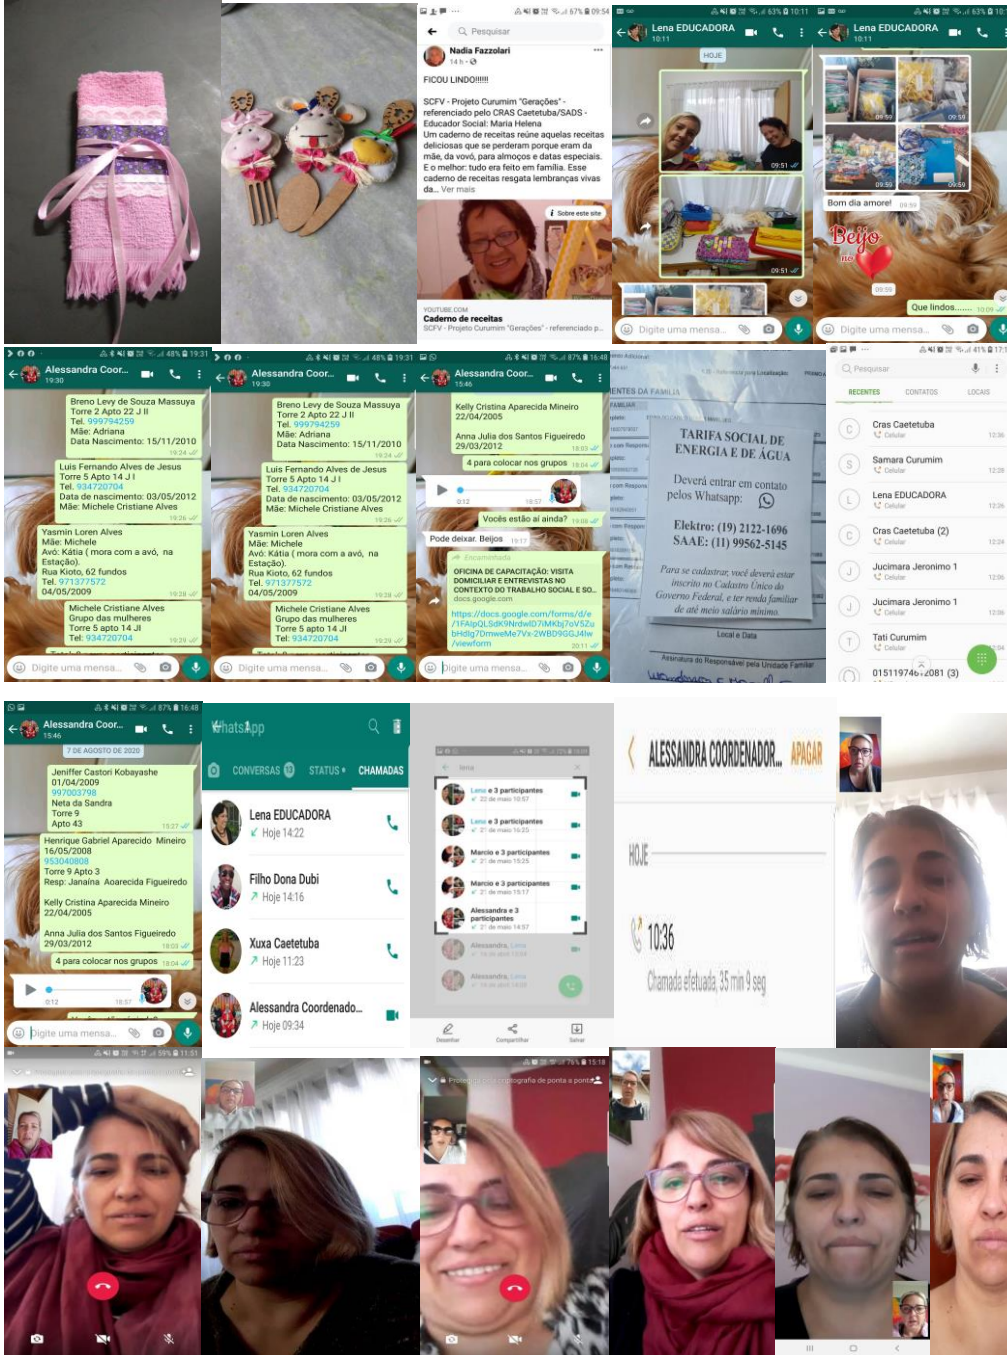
Pesquisar
Nadia Fazzolari
14 h
FICOU LINDO!!!!!!
SCFV - Projeto Curumim "Gerações" - referenciado pelo CRAS Caetetuba/SADS - Educador Social: Maria Helena
Um caderno de receitas reúne aquelas receitas deliciosas que se perderam porque eram da mãe, da vovó, para almoços e datas especiais. E o melhor: tudo era feito em família. Esse caderno de receitas resgata lembranças vivas da... Ver mais
Sobre este site
YOUTUBE.COM
Caderno de receitas
SCFV - Projeto Curumim "Gerações" - referenciado p...

Lena EDUCADORA
HOJE
Digite uma mensa...

Lena EDUCADORA
Bom dia amore!
Beijo
Que lindos.......
Digite uma mensa...

Alessandra Coor...
Breno Levy de Souza Massuya
Torre 2 Apto 22 J II
Tel. 999794259
Mãe: Adriana
Data Nascimento: 15/11/2010
Luis Fernando Alves de Jesus
Torre 5 Apto 14 J I
Tel. 934720704
Data de nascimento: 03/05/2012
Mãe: Michele Cristiane Alves
Yasmin Loren Alves
Mãe: Michele
Avó: Kátia ( mora com a avó, na Estação).
Rua Kioto, 62 fundos
Tel. 971377572
04/05/2009
Michele Cristiane Alves
Grupo das mulheres
Torre 5 apto 14 JI
Tel: 934720704
Digite uma mensa...

Alessandra Coor...
Kelly Cristina Aparecida Mineiro
22/04/2005
Anna Julia dos Santos Figueiredo
29/03/2012
4 para colocar nos grupos
Vocês estão aí ainda?
Pode deixar. Beijos
Encaminhada
OFICINA DE CAPACITAÇÃO: VISITA DOMICILIAR E ENTREVISTAS NO CONTEXTO DO TRABALHO SOCIAL E SO...
docs.google.com
https://docs.google.com/forms/d/e/1FAIpQLSdK9NrdwlD7iMKbj7oV5ZubHdIg7DmweMe7Vx-2WBD9GGJ4lw/viewform
Digite uma mensa...

TARIFA SOCIAL DE ENERGIA E DE ÁGUA
Deverá entrar em contato pelos Whatsapp:
Elektro: (19) 2122-1696
SAAE: (11) 99562-5145
Para se cadastrar, você deverá estar inscrito no Cadastro Único do Governo Federal, e ter renda familiar de até meio salário mínimo.
Local e Data
Assinatura do Responsável pela Unidade Familiar

Pesquisar
RECENTES CONTATOS LOCAIS
Cras Caetetuba 12:36
Samara Curumim 12:28
Lena EDUCADORA 12:26
Cras Caetetuba (2) 12:24
Jucimara Jeronimo 1 12:06
Jucimara Jeronimo 1 12:06
Tati Curumim
01511974...2081 (3)

Alessandra Coor...
7 DE AGOSTO DE 2020
Jeniffer Castori Kobayashe
01/04/2009
997003798
Neta da Sandra
Torre 9
Apto 43
Henrique Gabriel Aparecido Mineiro
16/05/2008
953040808
Torre 9 Apto 3
Resp: Janaina Aoarecida Figueiredo
Kelly Cristina Aparecida Mineiro
22/04/2005
Anna Julia dos Santos Figueiredo
29/03/2012
4 para colocar nos grupos
Digite uma mensa...

WhatsApp
CONVERSAS STATUS CHAMADAS
Lena EDUCADORA Hoje 14:22
Filho Dona Dubi Hoje 14:16
Xuxa Caetetuba Hoje 11:23
Alessandra Coordenado... Hoje 09:34

lena
Lena e 3 participantes
Lena e 3 participantes
Marcio e 3 participantes
Marcio e 3 participantes
Alessandra e 3 participantes
Alessandra, Lena
Alessandra, Lena
Desenhar Compartilhar Salvar

ALESSANDRA COORDENADOR... APAGAR
HOJE
10:36
Chamada efetuada, 35 min 9 seg

Protegido com criptografia de ponta a ponta